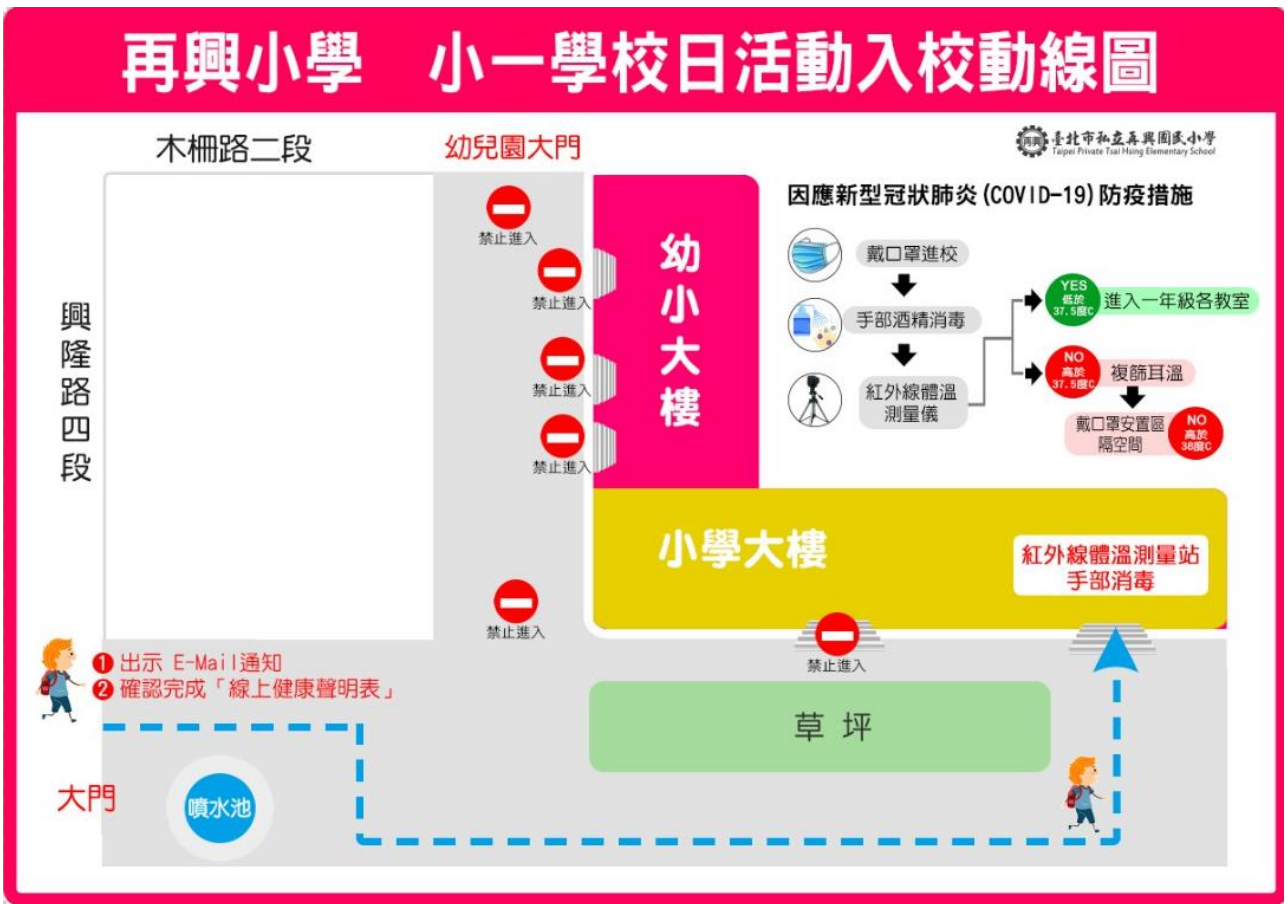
再興小學　小一學校日活動入校動線圖

木柵路二段

幼兒園大門

臺北市私立再興國民小學
Taipei Private Tsai Hsing Elementary School

因應新型冠狀肺炎 (COVID-19) 防疫措施

戴口罩進校

手部酒精消毒

紅外線體溫測量儀

YES 低於37.5度C

進入一年級各教室

NO 高於37.5度C

複飾耳溫

戴口罩安置區隔空間

NO 高於38度C

禁止進入

禁止進入

禁止進入

禁止進入

幼小大樓

興隆路四段

小學大樓

紅外線體溫測量站
手部消毒

禁止進入

禁止進入

❶ 出示 E-Mail通知
❷ 確認完成「線上健康聲明表」

草坪

大門

噴水池